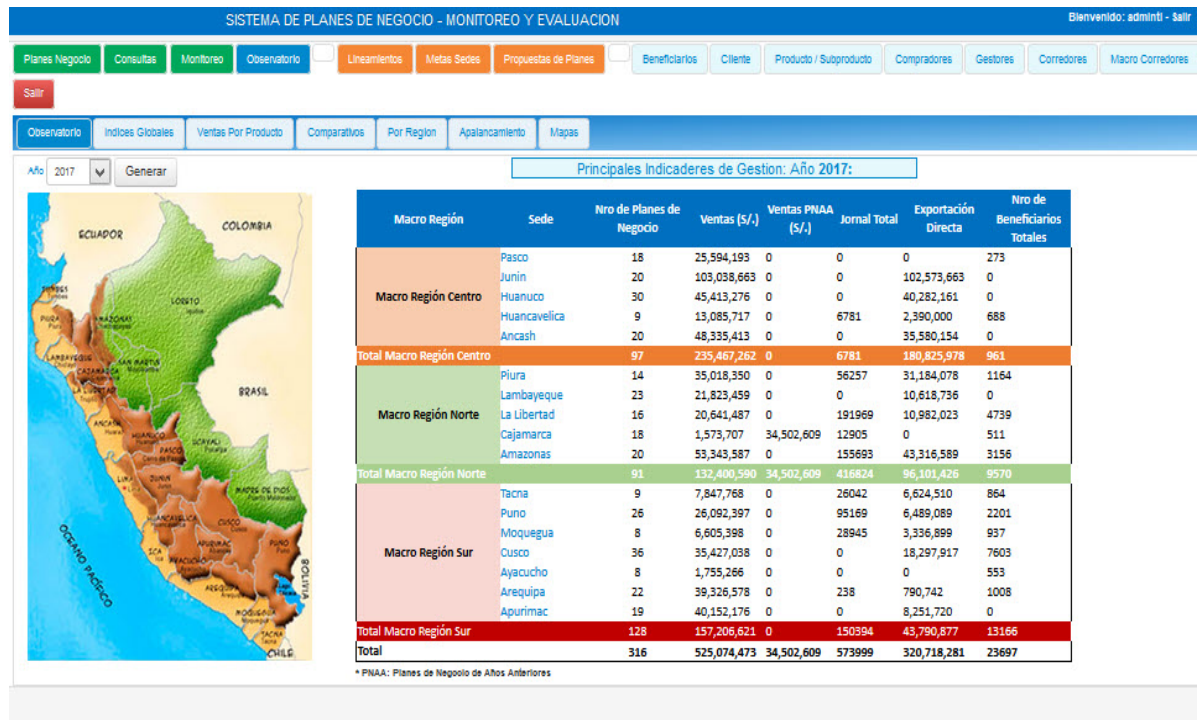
SISTEMA DE PLANES DE NEGOCIO - MONITOREO Y EVALUACION

Bienvenido: adminti - Salir

Planes Negocio | Consultas | Monitoreo | Observatorio | Lineamientos | Metas Sedes | Propuestas de Planes | Beneficiarios | Cliente | Producto / Subproducto | Compradores | Gestores | Corredores | Macro Corredores

Salir

Observatorio | Indices Globales | Ventas Por Producto | Comparativos | Por Region | Apalancamiento | Mapas

Año 2017 Generar

Principales Indicaderes de Gestion: Año 2017:

ECUADOR COLOMBIA BRASIL OCEANO PACIFICO BOLIVIA CHILE LORETO AMAZONAS CAJAMARCA LAMBAYEQUE SAN MARTIN ANCASH HUANUCO UCAYALI PASCO JUNIN LIMA MADRE DE DIOS CUSCO HUANCAVELICA ICA APURIMAC AYACUCHO AREQUIPA PUNO MOQUEGUA TACNA

| Macro Región | Sede | Nro de Planes de Negocio | Ventas (S/.) | Ventas PNAA (S/.) | Jornal Total | Exportación Directa | Nro de Beneficiarios Totales |
|---|---|---|---|---|---|---|---|
| Macro Región Centro | Pasco | 18 | 25,594,193 | 0 | 0 | 0 | 273 |
| | Junin | 20 | 103,038,663 | 0 | 0 | 102,573,663 | 0 |
| | Huanuco | 30 | 45,413,276 | 0 | 0 | 40,282,161 | 0 |
| | Huancavelica | 9 | 13,085,717 | 0 | 6781 | 2,390,000 | 688 |
| | Ancash | 20 | 48,335,413 | 0 | 0 | 35,580,154 | 0 |
| Total Macro Región Centro | | 97 | 235,467,262 | 0 | 6781 | 180,825,978 | 961 |
| Macro Región Norte | Piura | 14 | 35,018,350 | 0 | 56257 | 31,184,078 | 1164 |
| | Lambayeque | 23 | 21,823,459 | 0 | 0 | 10,618,736 | 0 |
| | La Libertad | 16 | 20,641,487 | 0 | 191969 | 10,982,023 | 4739 |
| | Cajamarca | 18 | 1,573,707 | 34,502,609 | 12905 | 0 | 511 |
| | Amazonas | 20 | 53,343,587 | 0 | 155693 | 43,316,589 | 3156 |
| Total Macro Región Norte | | 91 | 132,400,590 | 34,502,609 | 416824 | 96,101,426 | 9570 |
| Macro Región Sur | Tacna | 9 | 7,847,768 | 0 | 26042 | 6,624,510 | 864 |
| | Puno | 26 | 26,092,397 | 0 | 95169 | 6,489,089 | 2201 |
| | Moquegua | 8 | 6,605,398 | 0 | 28945 | 3,336,899 | 937 |
| | Cusco | 36 | 35,427,038 | 0 | 0 | 18,297,917 | 7603 |
| | Ayacucho | 8 | 1,755,266 | 0 | 0 | 0 | 553 |
| | Arequipa | 22 | 39,326,578 | 0 | 238 | 790,742 | 1008 |
| | Apurimac | 19 | 40,152,176 | 0 | 0 | 8,251,720 | 0 |
| Total Macro Región Sur | | 128 | 157,206,621 | 0 | 150394 | 43,790,877 | 13166 |
| Total | | 316 | 525,074,473 | 34,502,609 | 573999 | 320,718,281 | 23697 |

* PNAA: Planes de Negocio de Años Anteriores